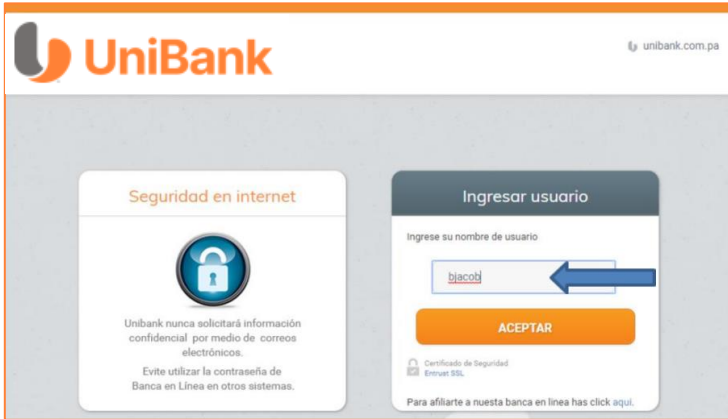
UniBank

unibank.com.pa

Seguridad en internet

Unibank nunca solicitará información confidencial por medio de correos electrónicos.

Evite utilizar la contraseña de Banca en Línea en otros sistemas.

Ingresar usuario

Ingrese su nombre de usuario

bjacob

ACEPTAR

Certificado de Seguridad
Entrust SSL

Para afiliarte a nuestra banca en línea has click aquí.